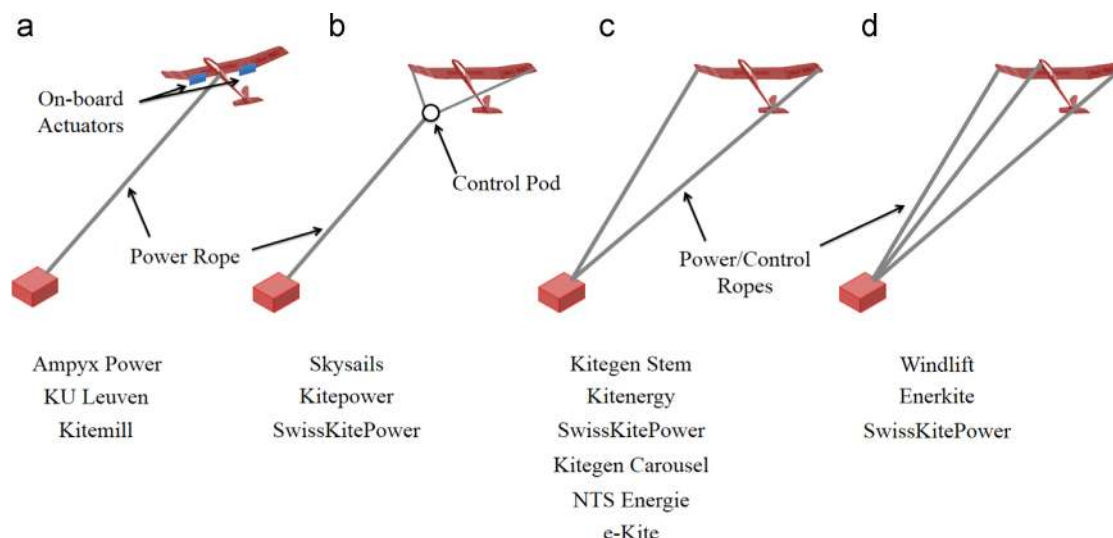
a

On-board Actuators

Power Rope

Ampyx Power
KU Leuven
Kitemill

b

Control Pod

Skysails
Kitepower
SwissKitePower

c

Power/Control Ropes

Kitegen Stem
Kitenergy
SwissKitePower
Kitegen Carousel
NTS Energie
e-Kite

d

Windlift
Enerkite
SwissKitePower